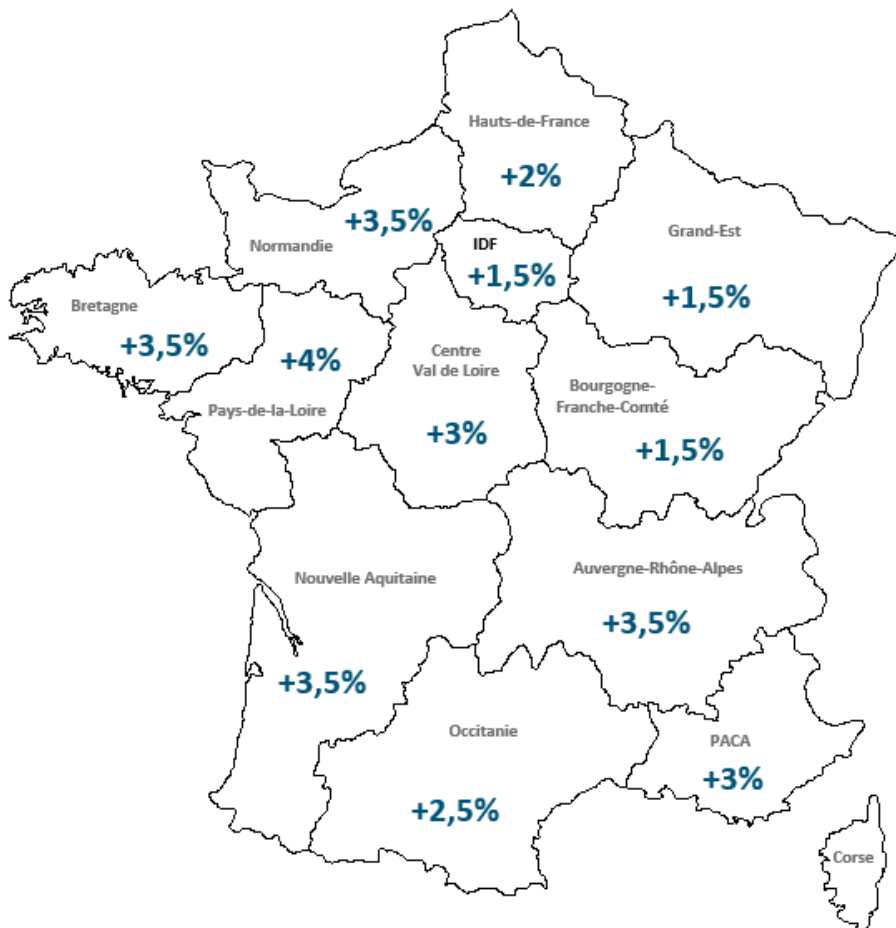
Hauts-de-France
+2%

Normandie
+3,5%

IDF
+1,5%

Grand-Est
+1,5%

Bretagne
+3,5%

+4%
Pays-de-la-Loire

Centre
Val de Loire
+3%

Bourgogne-
Franche-Comté
+1,5%

Nouvelle Aquitaine
+3,5%

Auvergne-Rhône-Alpes
+3,5%

Occitanie
+2,5%

PACA
+3%

Corse